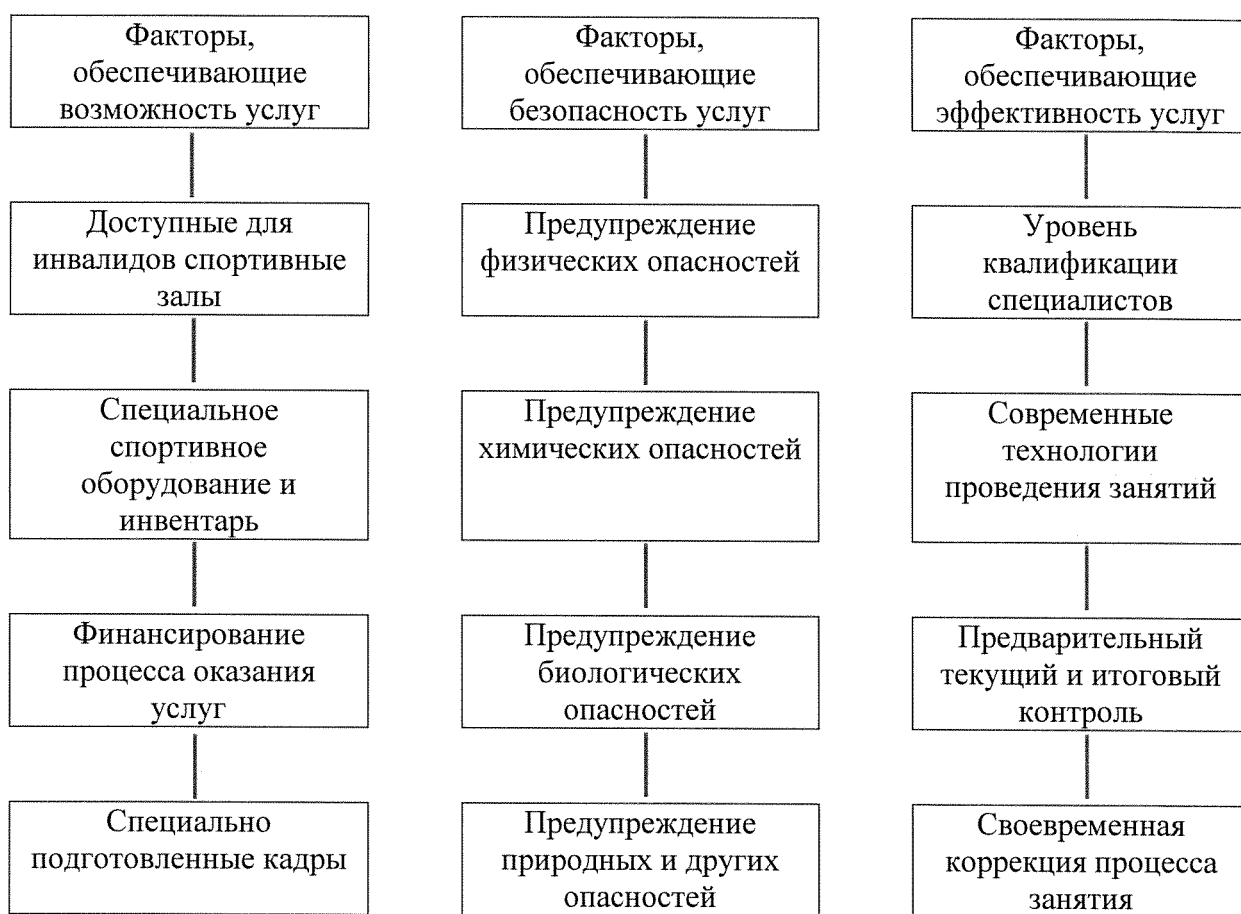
Факторы, обеспечивающие возможность услуг

Доступные для инвалидов спортивные залы

Специальное спортивное оборудование и инвентарь

Финансирование процесса оказания услуг

Специально подготовленные кадры

Факторы, обеспечивающие безопасность услуг

Предупреждение физических опасностей

Предупреждение химических опасностей

Предупреждение биологических опасностей

Предупреждение природных и других опасностей

Факторы, обеспечивающие эффективность услуг

Уровень квалификации специалистов

Современные технологии проведения занятий

Предварительный текущий и итоговый контроль

Своевременная коррекция процесса занятия